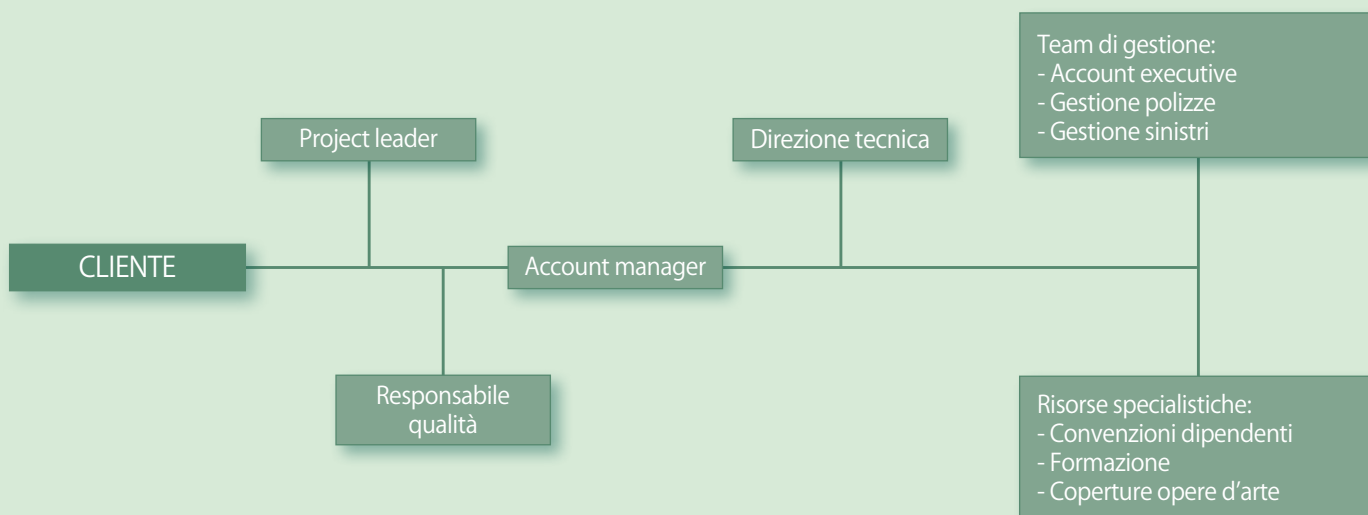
Team di gestione:
- Account executive
- Gestione polizze
- Gestione sinistri

Project leader

Direzione tecnica

CLIENTE

Account manager

Responsabile qualità

Risorse specialistiche:
- Convenzioni dipendenti
- Formazione
- Coperture opere d'arte